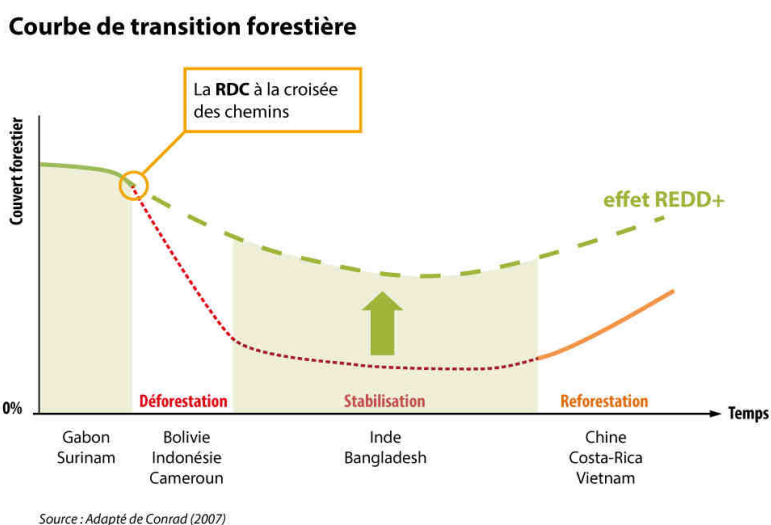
Courbe de transition forestière

La RDC à la croisée des chemins

Couvert forestier

effet REDD+

0%

Déforestation

Stabilisation

Reforestation

Temps

Gabon
Surinam

Bolivie
Indonésie
Cameroun

Inde
Bangladesh

Chine
Costa-Rica
Vietnam

Source : Adapté de Conrad (2007)